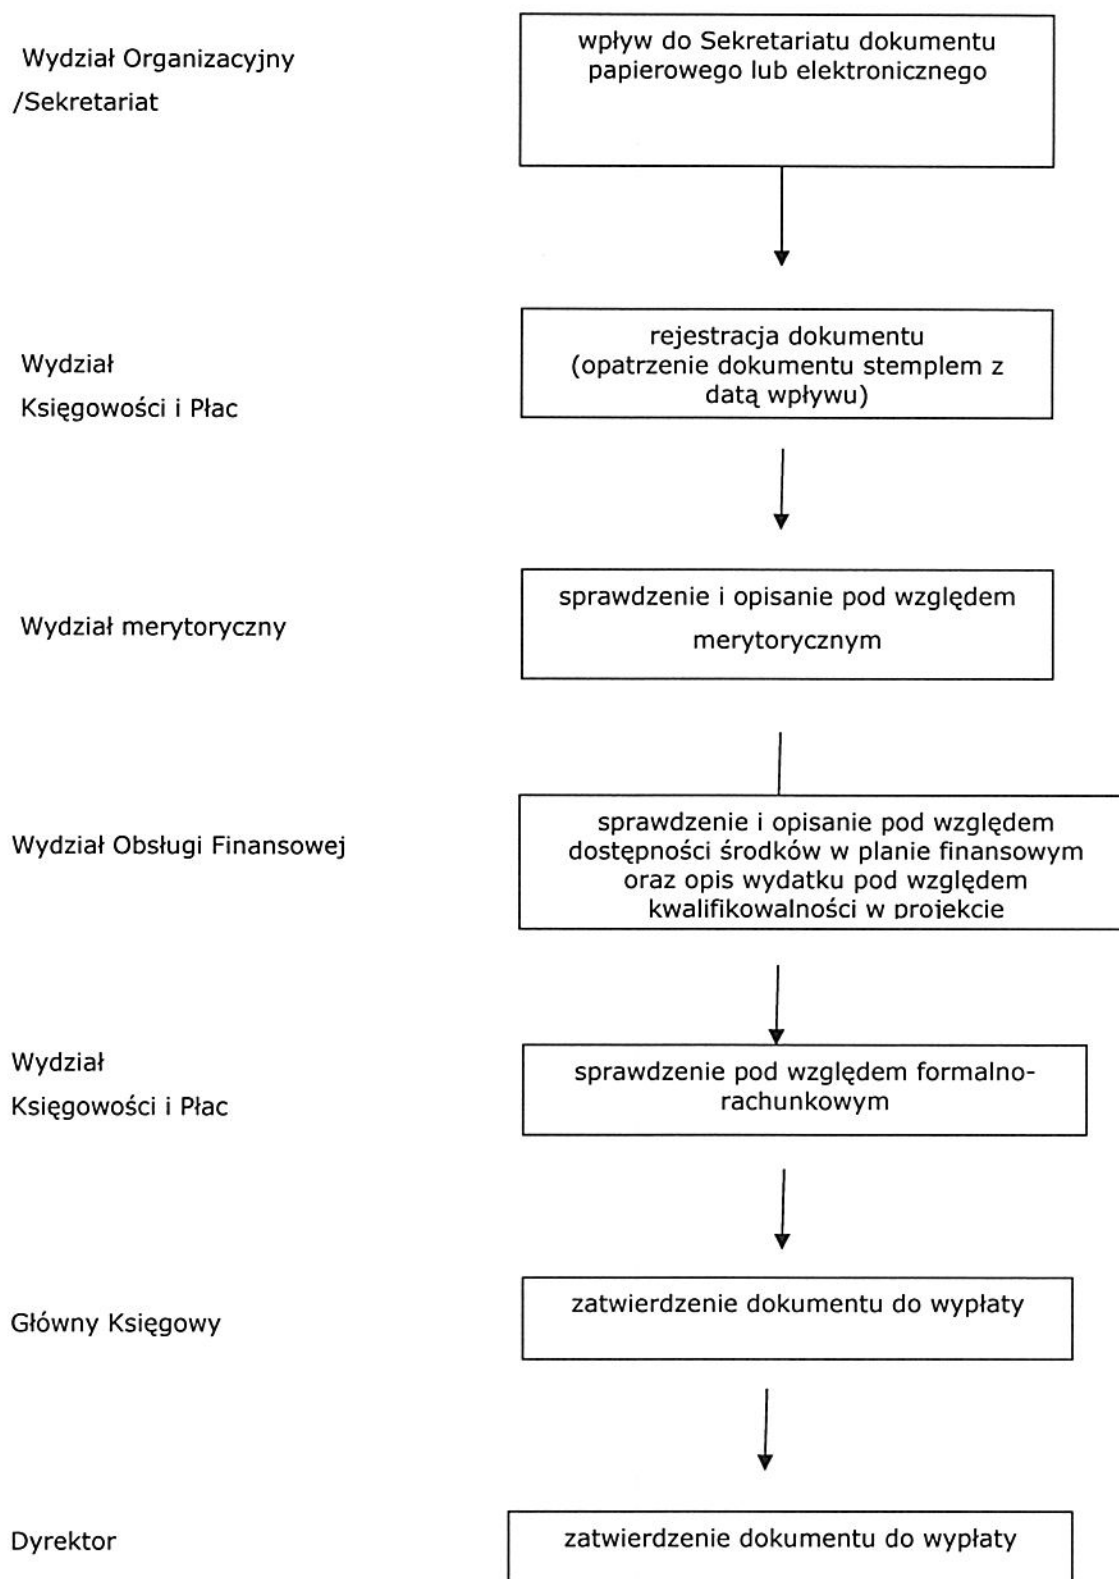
Wydział Organizacyjny /Sekretariat

wpływ do Sekretariatu dokumentu papierowego lub elektronicznego

Wydział Księgowości i Płac

rejestracja dokumentu (opatrzenie dokumentu stemplem z datą wpływu)

Wydział merytoryczny

sprawdzenie i opisanie pod względem merytorycznym

Wydział Obsługi Finansowej

sprawdzenie i opisanie pod względem dostępności środków w planie finansowym oraz opis wydatku pod względem kwalifikowalności w projekcie

Wydział Księgowości i Płac

sprawdzenie pod względem formalno-rachunkowym

Główny Księgowy

zatwierdzenie dokumentu do wypłaty

Dyrektor

zatwierdzenie dokumentu do wypłaty